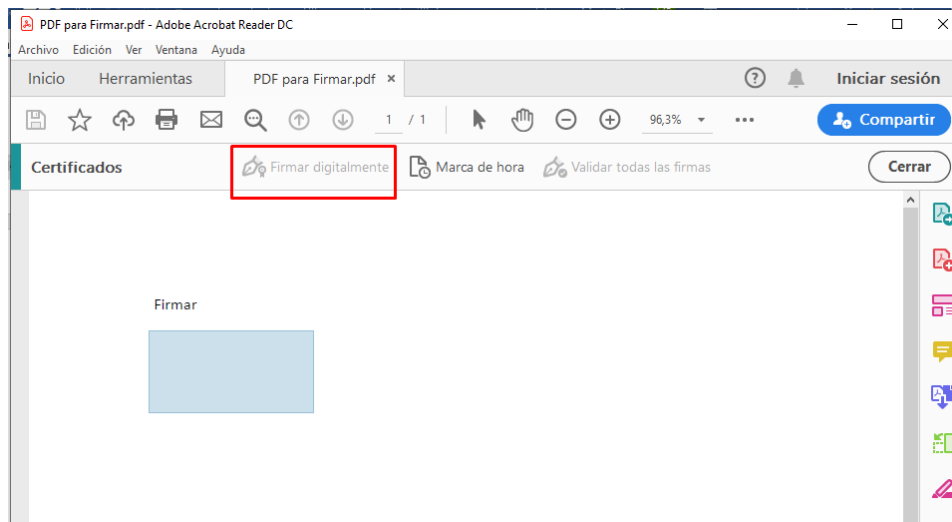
PDF para Firmar.pdf - Adobe Acrobat Reader DC

Archivo Edición Ver Ventana Ayuda

Inicio Herramientas PDF para Firmar.pdf ×

Iniciar sesión

1 / 1 96,3%

Compartir

Certificados Firmar digitalmente Marca de hora Validar todas las firmas Cerrar

Firmar